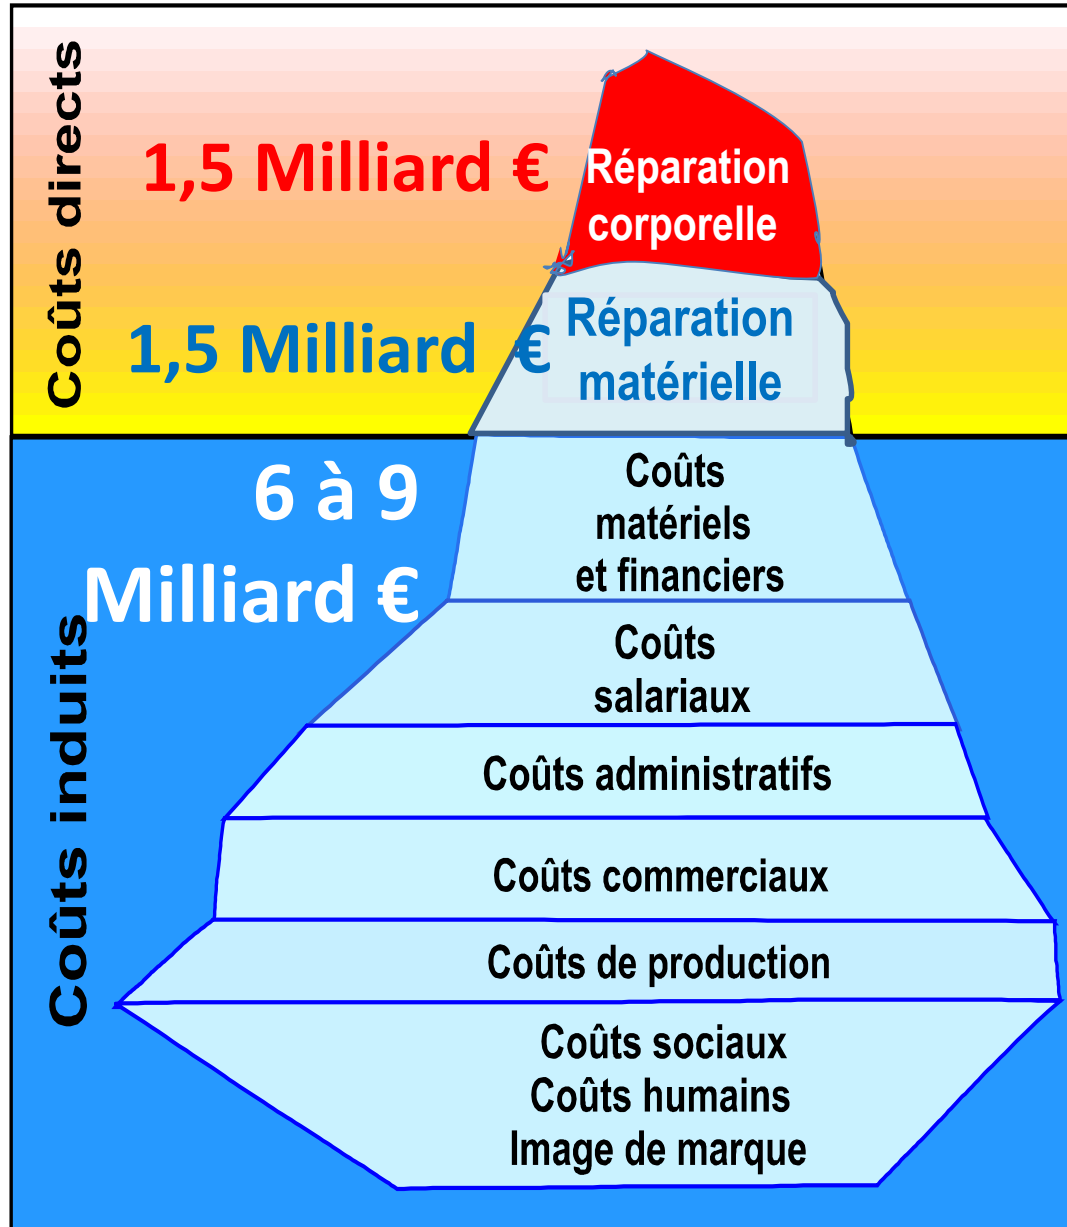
Coûts directs

1,5 Milliard €

Réparation corporelle

1,5 Milliard €

Réparation matérielle

6 à 9 Milliard €

Coûts induits

Coûts matériels et financiers

Coûts salariaux

Coûts administratifs

Coûts commerciaux

Coûts de production

Coûts sociaux
Coûts humains
Image de marque